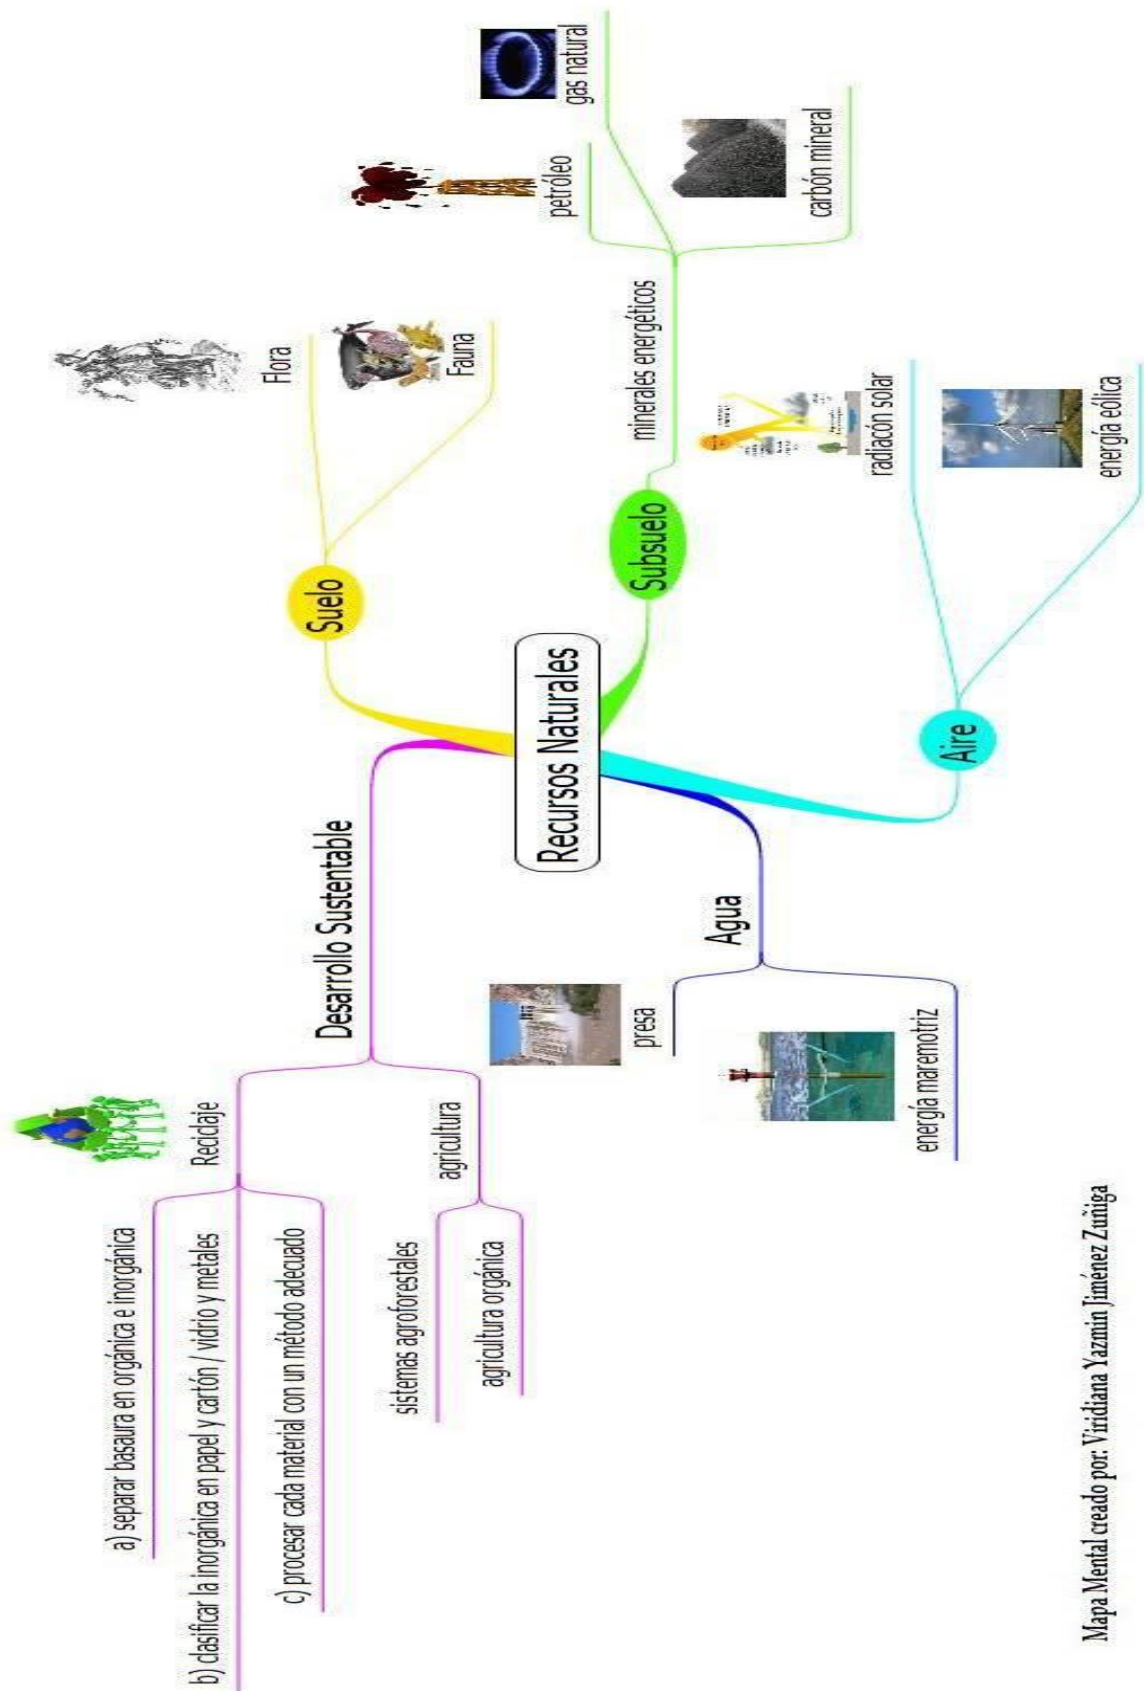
Recursos Naturales

Suelo
Flora
Fauna

Subsuelo
minerales energéticos
petróleo
gas natural
carbón mineral

Aire
radiación solar
energía eólica

Agua
presa
energía maremotriz

Desarrollo Sustentable
Reciclaje
a) separar basaura en orgánica e inorgánica
b) clasificar la inorgánica en papel y cartón / vidrio y metales
c) procesar cada material con un método adecuado
agricultura
sistemas agroforestales
agricultura orgánica

Mapa Mental creado por: Viridiana Yazmin Jiménez Zuñiga